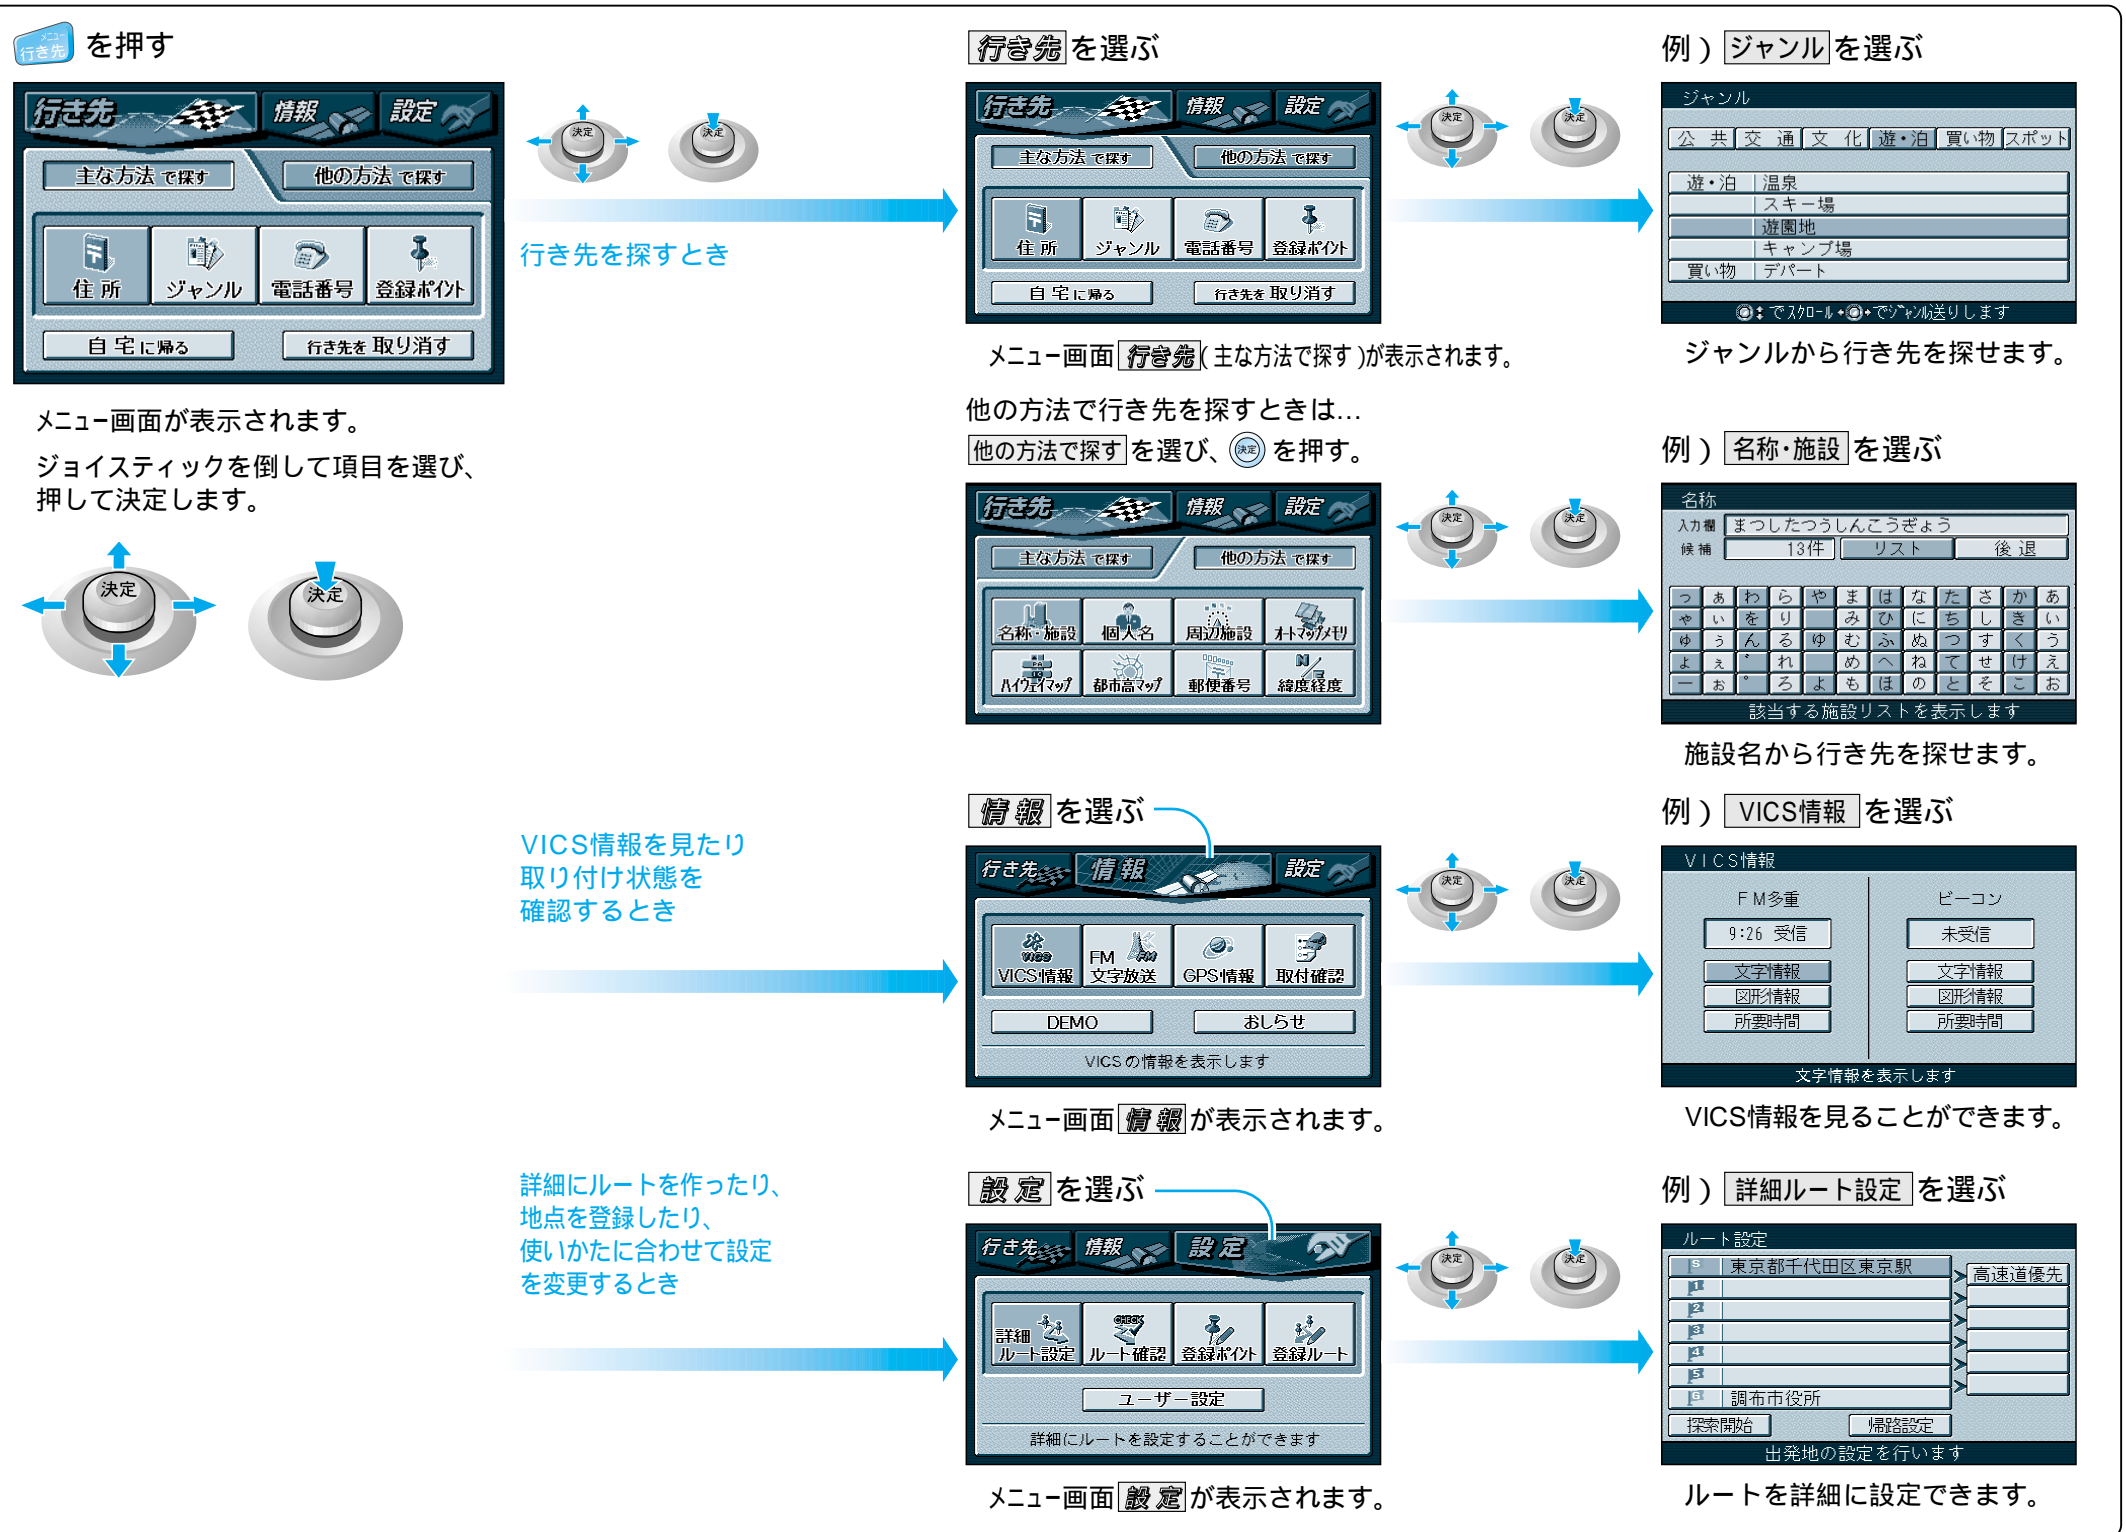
メニュー 行き先 を押す

行き先 情報 設定
主な方法 で探す 他の方法 で探す
住所 ジャンル 電話番号 登録ポイント
自宅に帰る 行き先を 取り消す

メニュー画面が表示されます。
ジョイスティックを倒して項目を選び、押して決定します。

決定 決定

行き先を探すとき

行き先 を選ぶ

行き先 情報 設定
主な方法 で探す 他の方法 で探す
住所 ジャンル 電話番号 登録ポイント
自宅に帰る 行き先を 取り消す

メニュー画面 行き先 ( 主な方法で探す )が表示されます。

他の方法で行き先を探すときは…
他の方法で探す を選び、決定 を押す。

行き先 情報 設定
主な方法 で探す 他の方法 で探す
名称・施設 個人名 周辺施設 オトマップメモリ
ハイウェイマップ 都市高マップ 郵便番号 緯度経度

例 ) ジャンル を選ぶ

ジャンル
公共 交通 文化 遊・泊 買い物 スポット
遊・泊 温泉
スキー場
遊園地
キャンプ場
買い物 デパート
でスクロール でジャンル送りします

ジャンルから行き先を探せます。

例 ) 名称・施設 を選ぶ

名称
入力欄 まつしたつうしんこうぎょう
候補 13件 リスト 後退
該当する施設リストを表示します

施設名から行き先を探せます。

VICS情報を見たり取り付け状態を確認するとき

情報 を選ぶ

行き先 情報 設定
VICS情報 FM文字放送 GPS情報 取付確認
DEMO おしらせ
VICS の情報を表示します

メニュー画面 情報 が表示されます。

例 ) VICS情報 を選ぶ

VICS情報
FM多重 ビーコン
9:26 受信 未受信
文字情報 図形情報 所要時間
文字情報 図形情報 所要時間
文字情報を表示します

VICS情報を見ることができます。

詳細にルートを作ったり、地点を登録したり、使いかたに合わせて設定を変更するとき

設定 を選ぶ

行き先 情報 設定
詳細ルート設定 ルート確認 登録ポイント 登録ルート
ユーザー設定
詳細にルートを設定することができます

メニュー画面 設定 が表示されます。

例 ) 詳細ルート設定 を選ぶ

ルート設定
S 東京都千代田区東京駅
1
2
3
4
5
G 調布市役所
高速道優先
探索開始 帰路設定
出発地の設定を行います

ルートを詳細に設定できます。